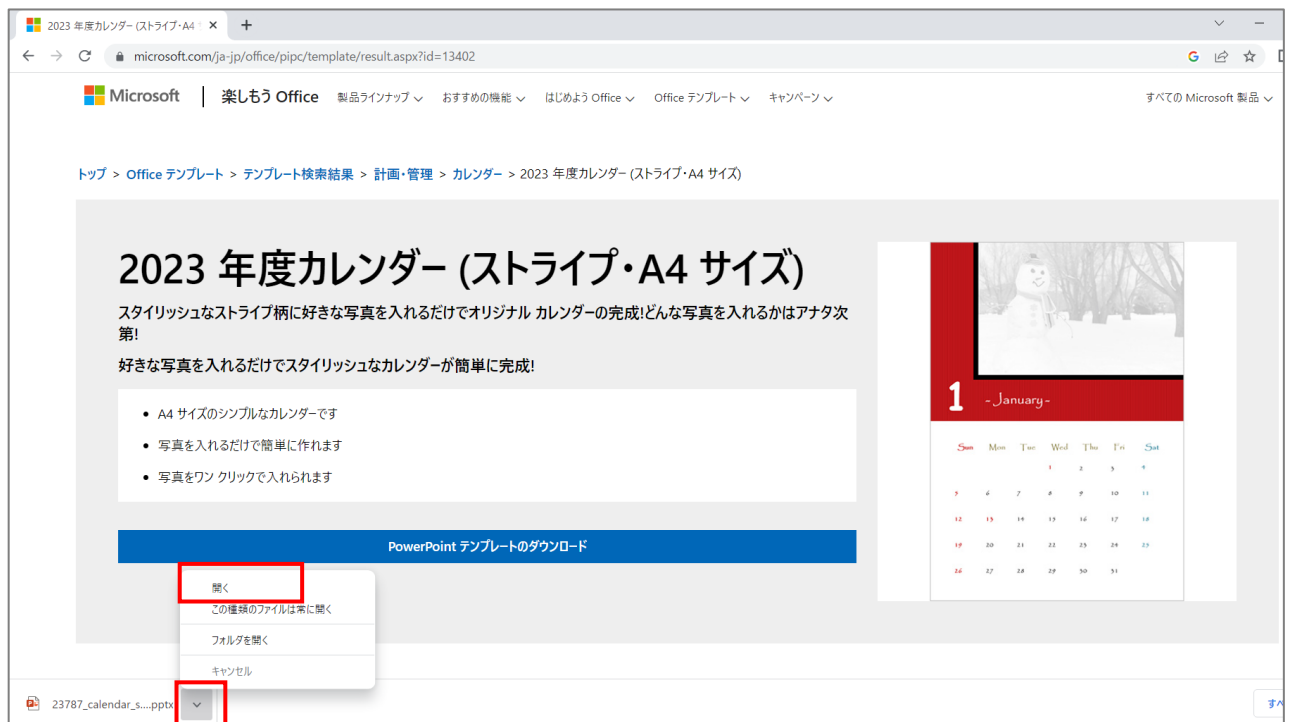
2023 年度カレンダー (ストライプ・A4 ×

microsoft.com/ja-jp/office/pipc/template/result.aspx?id=13402

Microsoft | 楽しもう Office 製品ラインナップ おすすめの機能 はじめよう Office Office テンプレート キャンペーン すべての Microsoft 製品

トップ > Office テンプレート > テンプレート検索結果 > 計画・管理 > カレンダー > 2023 年度カレンダー (ストライプ・A4 サイズ)

2023 年度カレンダー (ストライプ・A4 サイズ)

スタイリッシュなストライプ柄に好きな写真を入れるだけでオリジナル カレンダーの完成!どんな写真を入れるかはアナタ次第!

好きな写真を入れるだけでスタイリッシュなカレンダーが簡単に完成!

- A4 サイズのシンプルなカレンダーです
- 写真を入れるだけで簡単に作れます
- 写真をワン クリックで入れられます

PowerPoint テンプレートのダウンロード

1 - January -

| Sun | Mon | Tue | Wed | Thu | Fri | Sat |
|---|---|---|---|---|---|---|
| | | | 1 | 2 | 3 | 4 |
| 5 | 6 | 7 | 8 | 9 | 10 | 11 |
| 12 | 13 | 14 | 15 | 16 | 17 | 18 |
| 19 | 20 | 21 | 22 | 23 | 24 | 25 |
| 26 | 27 | 28 | 29 | 30 | 31 | |

開く
この種類のファイルは常に開く
フォルダを開く
キャンセル

23787_calendar_s....pptx

すべ